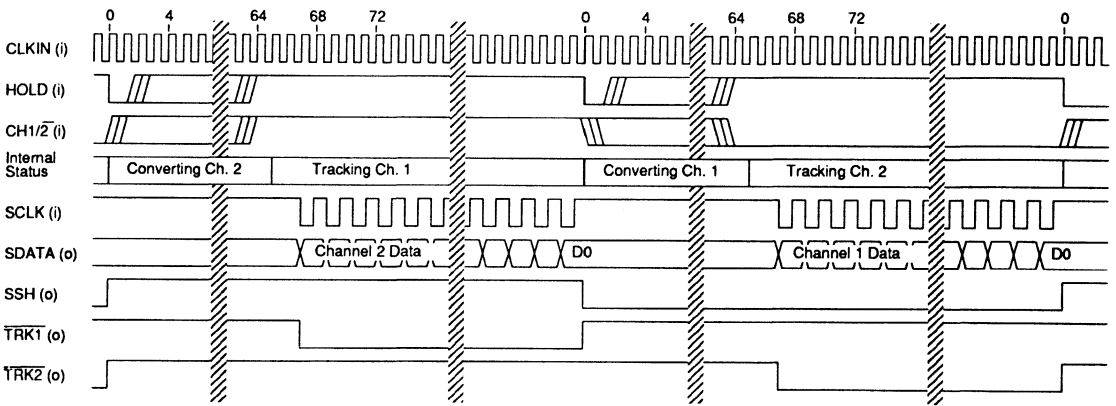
0 4 64 68 72 0 4 64 68 72 0

CLKIN (i)

HOLD (i)

CH1/$\overline{2}$ (i)

Internal Status

Converting Ch. 2

Tracking Ch. 1

Converting Ch. 1

Tracking Ch. 2

SCLK (i)

SDATA (o)

Channel 2 Data

D0

Channel 1 Data

D0

SSH (o)

$\overline{TRK1}$ (o)

$\overline{TRK2}$ (o)